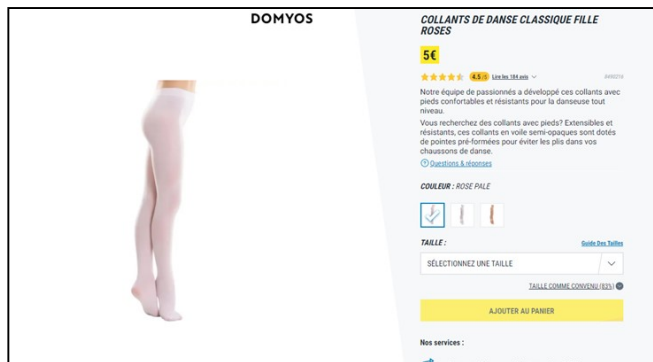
DOMYOS

COLLANTS DE DANSE CLASSIQUE FILLE ROSES

5€

4.5 Lire les 184 avis

Notre équipe de passionnés a développé ces collants avec pieds confortables et résistants pour la danseuse tout niveau.

Vous recherchez des collants avec pieds? Extensibles et résistants, ces collants en voile semi-opaques sont dotés de pointes pré-formées pour éviter les plis dans vos chaussons de danse.

Questions & réponses

COULEUR : ROSE PALE

TAILLE :

Guide Des Tailles

SÉLECTIONNEZ UNE TAILLE

TAILLE COMME CONVENU (83%)

AJOUTER AU PANIER

Nos services :